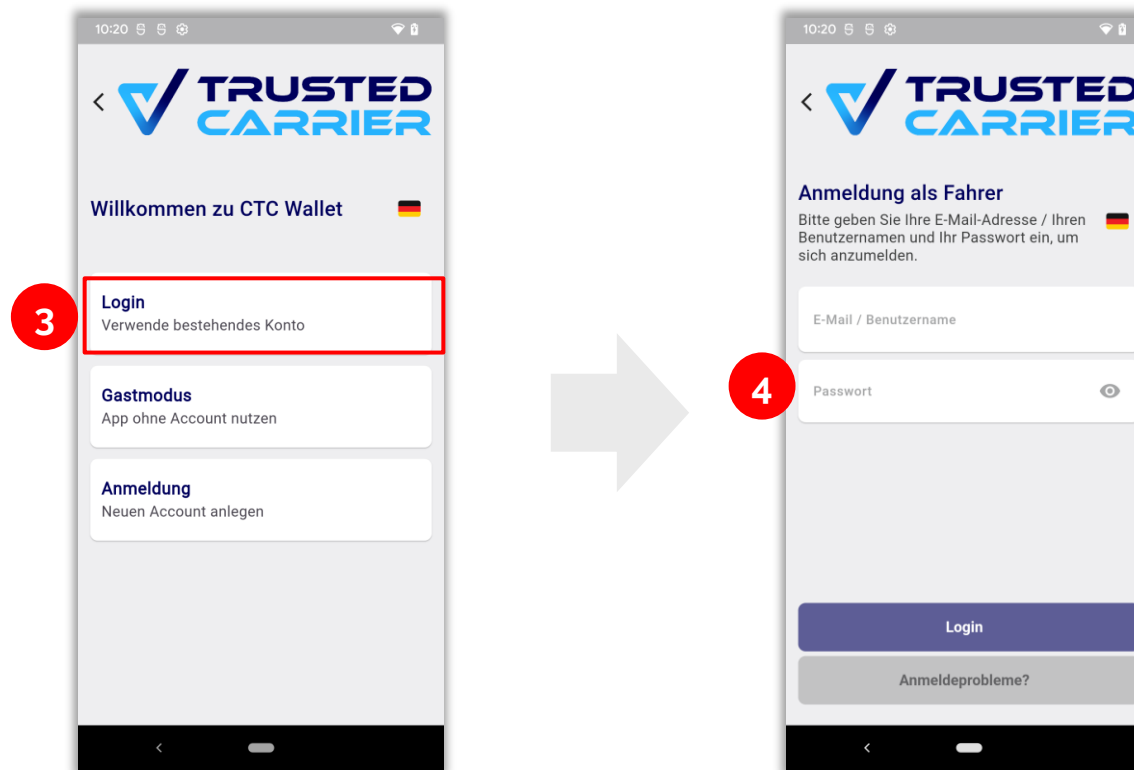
10:20

TRUSTED CARRIER

Willkommen zu CTC Wallet

3

Login
Verwende bestehendes Konto

Gastmodus
App ohne Account nutzen

Anmeldung
Neuen Account anlegen

10:20

TRUSTED CARRIER

Anmeldung als Fahrer
Bitte geben Sie Ihre E-Mail-Adresse / Ihren Benutzernamen und Ihr Passwort ein, um sich anzumelden.

E-Mail / Benutzername

4

Passwort

Login

Anmeldeprobleme?